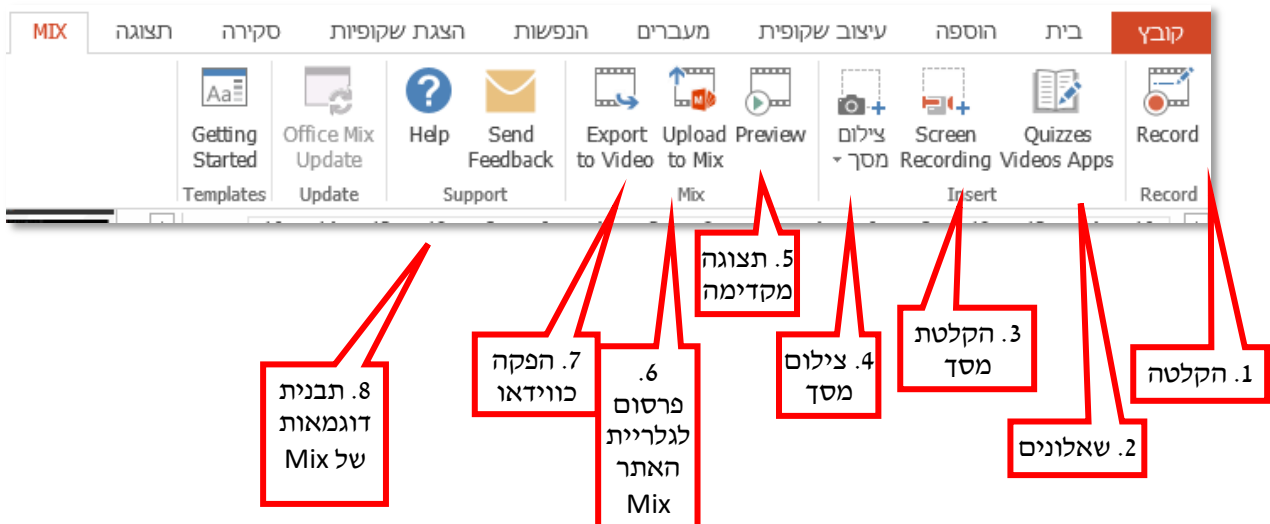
קובץ בית הוספה עיצוב שקופית מעברים הנפשות הצגת שקופיות סקירה תצוגה MIX

Record
Record

Quizzes Videos Apps

Screen Recording

צילום מסך

Insert

Preview

Upload to Mix

Export to Video

Mix

Send Feedback

Help

Support

Office Mix Update

Update

Getting Started

Templates

1. הקלטה

2. שאלונים

3. הקלטת מסך

4. צילום מסך

5. תצוגה מקדימה

6. פרסום לגלריית האתר Mix

7. הפקה כווידאו

8. תבנית דוגמאות של Mix